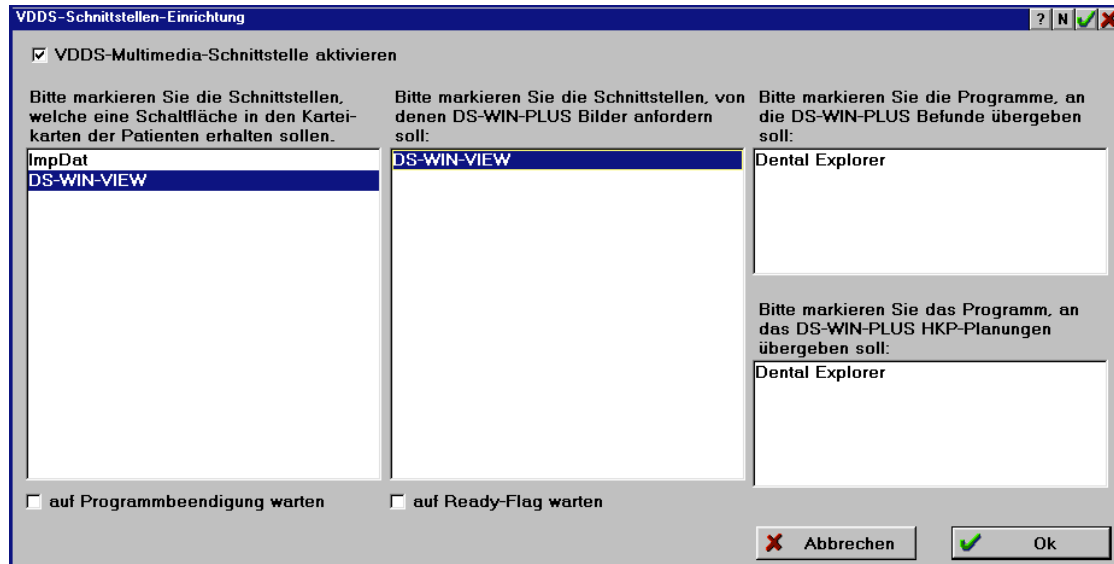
VDDS-Schnittstellen-Einrichtung

? N

☑ VDDS-Multimedia-Schnittstelle aktivieren

Bitte markieren Sie die Schnittstellen, welche eine Schaltfläche in den Karteikarten der Patienten erhalten sollen.

ImpDat
DS-WIN-VIEW

Bitte markieren Sie die Schnittstellen, von denen DS-WIN-PLUS Bilder anfordern soll:

DS-WIN-VIEW

Bitte markieren Sie die Programme, an die DS-WIN-PLUS Befunde übergeben soll:

Dental Explorer

Bitte markieren Sie das Programm, an das DS-WIN-PLUS HKP-Planungen übergeben soll:

Dental Explorer

☐ auf Programmbeendigung warten

☐ auf Ready-Flag warten

Abbrechen

Ok